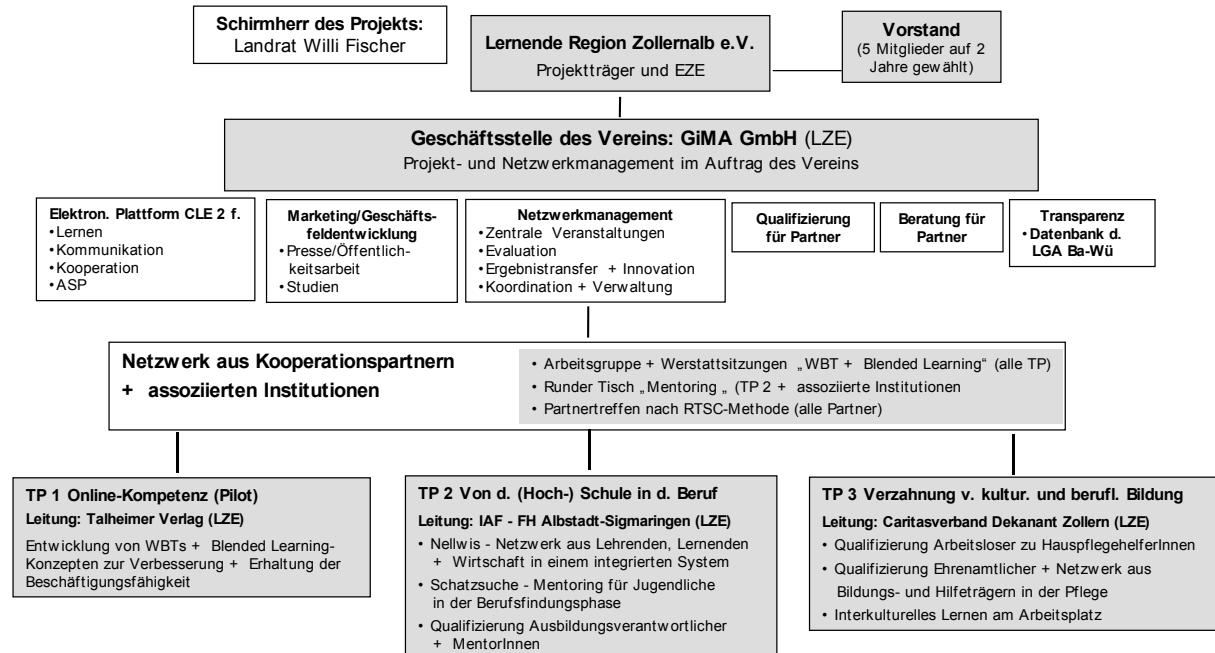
Schirmherr des Projekts:
Landrat Willi Fischer

Lernende Region Zollernalb e.V.
Projektträger und EZE

Vorstand
(5 Mitglieder auf 2 Jahre gewählt)

Geschäftsstelle des Vereins: GiMA GmbH (LZE)
Projekt- und Netzwerkmanagement im Auftrag des Vereins

Elektron. Plattform CLE 2 f.
• Lernen
• Kommunikation
• Kooperation
• ASP

Marketing/Geschäftsfeldentwicklung
• Presse/Öffentlichkeitsarbeit
• Studien

Netzwerkmanagement
• Zentrale Veranstaltungen
• Evaluation
• Ergebnistransfer + Innovation
• Koordination + Verwaltung

Qualifizierung für Partner

Beratung für Partner

Transparenz
• Datenbank d. LGA Ba-Wü

Netzwerk aus Kooperationspartnern
+ assoziierten Institutionen

• Arbeitsgruppe + Werstattsitzungen „WBT + Blended Learning" (alle TP)
• Runder Tisch „Mentoring „ (TP 2 + assoziierte Institutionen
• Partnertreffen nach RTSC-Methode (alle Partner)

TP 1 Online-Kompetenz (Pilot)
Leitung: Talheimer Verlag (LZE)
Entwicklung von WBTs + Blended Learning-Konzepten zur Verbesserung + Erhaltung der Beschäftigungsfähigkeit

TP 2 Von d. (Hoch-) Schule in d. Beruf
Leitung: IAF - FH Albstadt-Sigmaringen (LZE)
• Nellwis - Netzwerk aus Lehrenden, Lernenden + Wirtschaft in einem integrierten System
• Schatzsuche - Mentoring für Jugendliche in der Berufsfindungsphase
• Qualifizierung Ausbildungsverantwortlicher + MentorInnen

TP 3 Verzahnung v. kultur. und berufl. Bildung
Leitung: Caritasverband Dekanant Zollern (LZE)
• Qualifizierung Arbeitsloser zu HauspflegehelferInnen
• Qualifizierung Ehrenamtlicher + Netzwerk aus Bildungs- und Hilfeträgern in der Pflege
• Interkulturelles Lernen am Arbeitsplatz